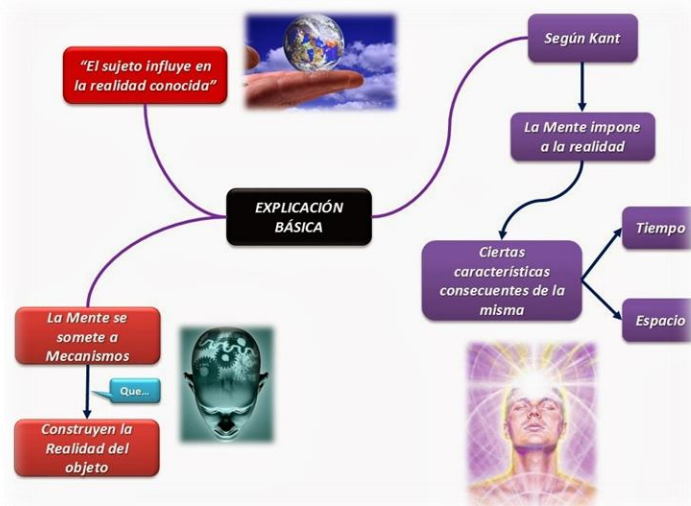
EXPLICACIÓN BÁSICA

"El sujeto influye en la realidad conocida"

Según Kant

La Mente impone a la realidad

Ciertas características consecuentes de la misma

Tiempo

Espacio

La Mente se somete a Mecanismos

Que...

Construyen la Realidad del objeto